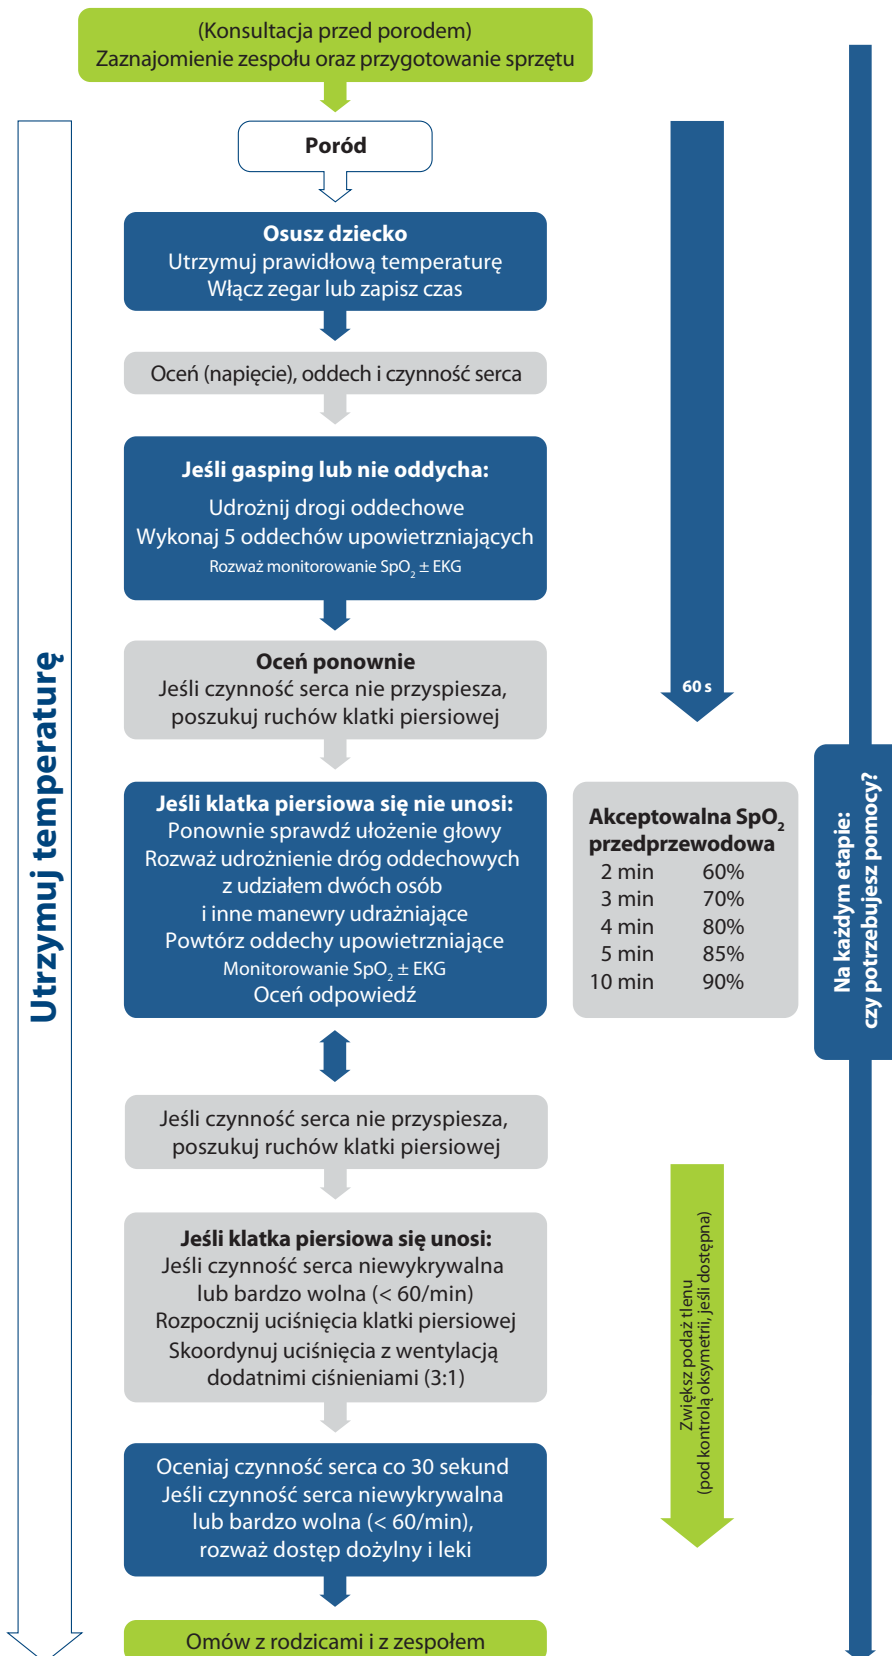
(Konsultacja przed porodem)
Zaznajomienie zespołu oraz przygotowanie sprzętu

Utrzymuj temperaturę

Poród

Osusz dziecko
Utrzymuj prawidłową temperaturę
Włącz zegar lub zapisz czas

Oceń (napięcie), oddech i czynność serca

Jeśli gasping lub nie oddycha:
Udrożnij drogi oddechowe
Wykonaj 5 oddechów upowietrzniających
Rozważ monitorowanie $SpO_2$ ± EKG

Oceń ponownie
Jeśli czynność serca nie przyspiesza, poszukuj ruchów klatki piersiowej

60 s

Jeśli klatka piersiowa się nie unosi:
Ponownie sprawdź ułożenie głowy
Rozważ udrożnienie dróg oddechowych z udziałem dwóch osób i inne manewry udrażniające
Powtórz oddechy upowietrzniające
Monitorowanie $SpO_2$ ± EKG
Oceń odpowiedź

Akceptowalna $SpO_2$ przedprzewodowa

| 2 min | 60% |
|---|---|
| 3 min | 70% |
| 4 min | 80% |
| 5 min | 85% |
| 10 min | 90% |

Na każdym etapie: czy potrzebujesz pomocy?

Jeśli czynność serca nie przyspiesza, poszukuj ruchów klatki piersiowej

Jeśli klatka piersiowa się unosi:
Jeśli czynność serca niewykrywalna lub bardzo wolna (< 60/min)
Rozpocznij uciśnięcia klatki piersiowej
Skoordynuj uciśnięcia z wentylacją dodatnimi ciśnieniami (3:1)

Zwiększ podaż tlenu
(pod kontrolą oksymetrii, jeśli dostępna)

Oceniaj czynność serca co 30 sekund
Jeśli czynność serca niewykrywalna lub bardzo wolna (< 60/min), rozważ dostęp dożylny i leki

Omów z rodzicami i z zespołem